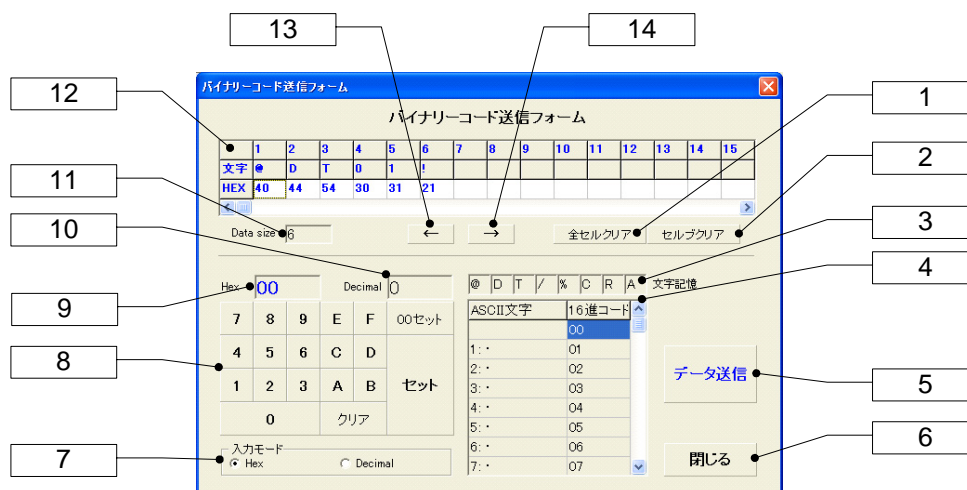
13

14

12

1

2

11

10

3

4

9

8

5

7

6

バイナリーコード送信フォーム

バイナリーコード送信フォーム

| | 1 | 2 | 3 | 4 | 5 | 6 | 7 | 8 | 9 | 10 | 11 | 12 | 13 | 14 | 15 |
|---|---|---|---|---|---|---|---|---|---|---|---|---|---|---|---|
| 文字 | @ | D | T | 0 | 1 | ! | | | | | | | | | |
| HEX | 40 | 44 | 54 | 30 | 31 | 21 | | | | | | | | | |

Data size 6

←

→

全セルクリア

セルブクリア

Hex 00

Decimal 0

@ D T / % C R A 文字記憶

| 7 | 8 | 9 | E | F | 00セット |
|---|---|---|---|---|---|
| 4 | 5 | 6 | C | D | セット |
| 1 | 2 | 3 | A | B | |
| 0 | | クリア | | | |

| ASCII文字 | 16進コード |
|---|---|
| | 00 |
| 1: ・ | 01 |
| 2: ・ | 02 |
| 3: ・ | 03 |
| 4: ・ | 04 |
| 5: ・ | 05 |
| 6: ・ | 06 |
| 7: ・ | 07 |

データ送信

閉じる

入力モード
Hex
Decimal